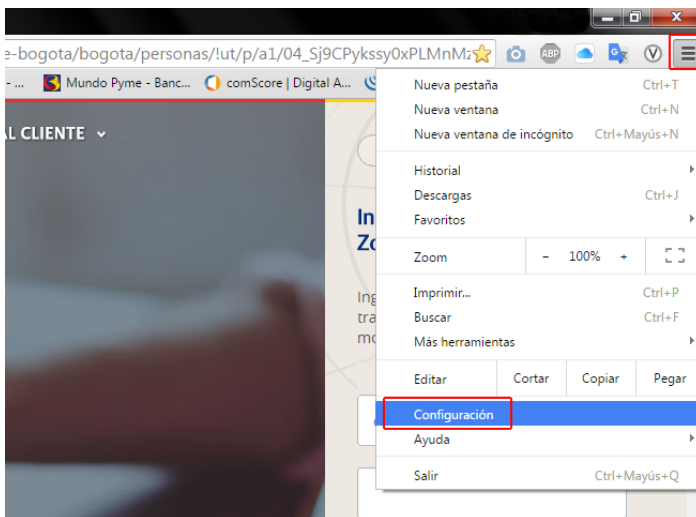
e-bogota/bogota/personas/!ut/p/a1/04_Sj9CPykssy0xPLMnM

Mundo Pyme - Banc... comScore | Digital A...

L CLIENTE

In
Zo

Ing
tra
mo

Nueva pestaña Ctrl+T
Nueva ventana Ctrl+N
Nueva ventana de incógnito Ctrl+Mayús+N

Historial
Descargas Ctrl+J
Favoritos

Zoom - 100% +

Imprimir... Ctrl+P
Buscar Ctrl+F
Más herramientas

Editar Cortar Copiar Pegar

Configuración
Ayuda

Salir Ctrl+Mayús+Q